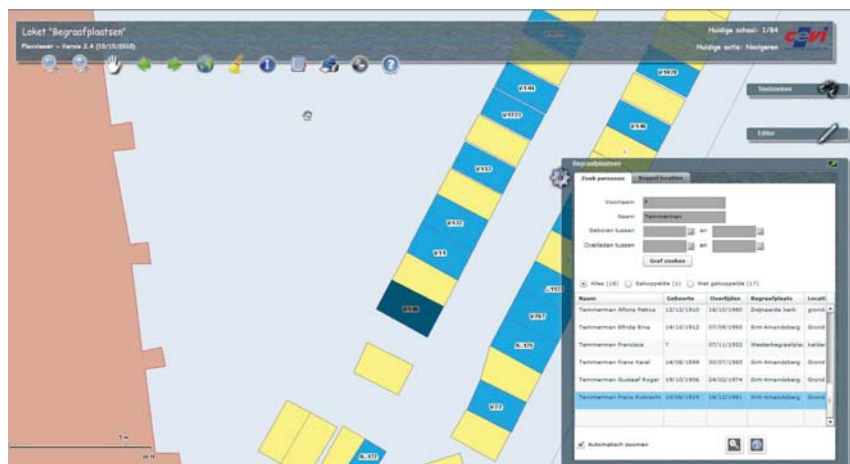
Loket "Begraafplaatsen"
Planviewer - Versie 2.4 (10/10/2010)

Huidige schaal: 1/84
Huidige actie: Navigeren

cevi

Toolboxen
Editor

V144
V163
V146
V153
V152
V11
V136
V167
A.126
V77
A.127

Begraafplaatsen
Zoek personen | Koppel locaties

Voornaam F
Naam Temmerman
Geboren tussen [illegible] en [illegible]
Overleden tussen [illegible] en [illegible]
Graf zoeken

Alles (18) Gekoppelde (1) Niet gekoppelde (17)

| Naam | Geboorte | Overlijden | Begraafplaats | Locati |
|---|---|---|---|---|
| Temmerman Alfons Petrus | 12/12/1910 | 18/10/1980 | Zwijnaarde kerk | grond |
| Temmerman Elfrida Erna | 14/10/1912 | 07/09/1980 | Sint-Amandsberg | Grond |
| Temmerman Francisca | ? | 07/11/1932 | Westerbegraafplaa | kelder |
| Temmerman Frans Karel | 14/08/1899 | 30/07/1965 | Sint-Amandsberg | Grond |
| Temmerman Gustaaf Roger | 19/10/1936 | 24/02/1974 | Sint-Amandsberg | Grond |
| Temmerman Frans Robrecht | 10/06/1919 | 16/12/1981 | Sint-Amandsberg | Grond |

Automatisch zoomen

5 m
10 ft